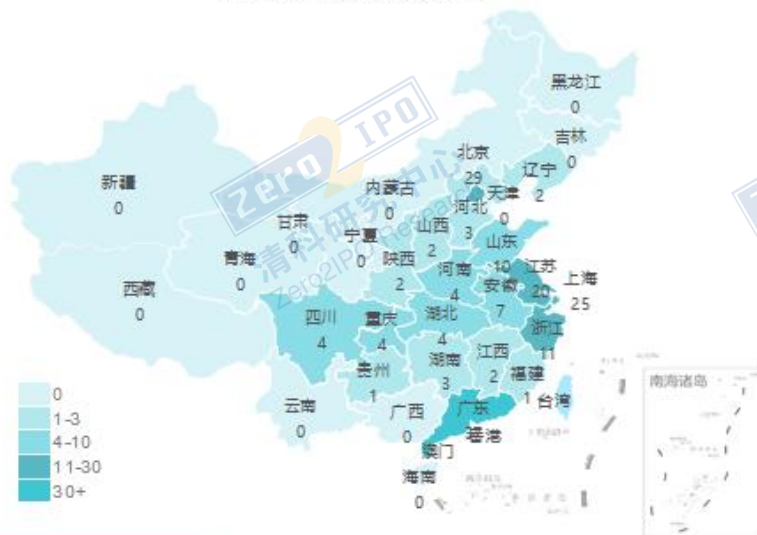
黑龙江
0
吉林
0
北京
29
辽宁
2
新疆
0
内蒙古
0
天津
0
河北
3
甘肃
0
宁夏
0
山西
2
山东
10
青海
0
陕西
2
河南
4
江苏
20
上海
25
西藏
0
安徽
7
四川
4
重庆
4
湖北
4
浙江
11
湖南
3
江西
2
贵州
1
福建
1
台湾
云南
0
广西
0
广东
香港
澳门
海南
0
南海诸岛
0
1-3
4-10
11-30
30+
Zero2IPO
清科研究中心
Zero2IPO Research